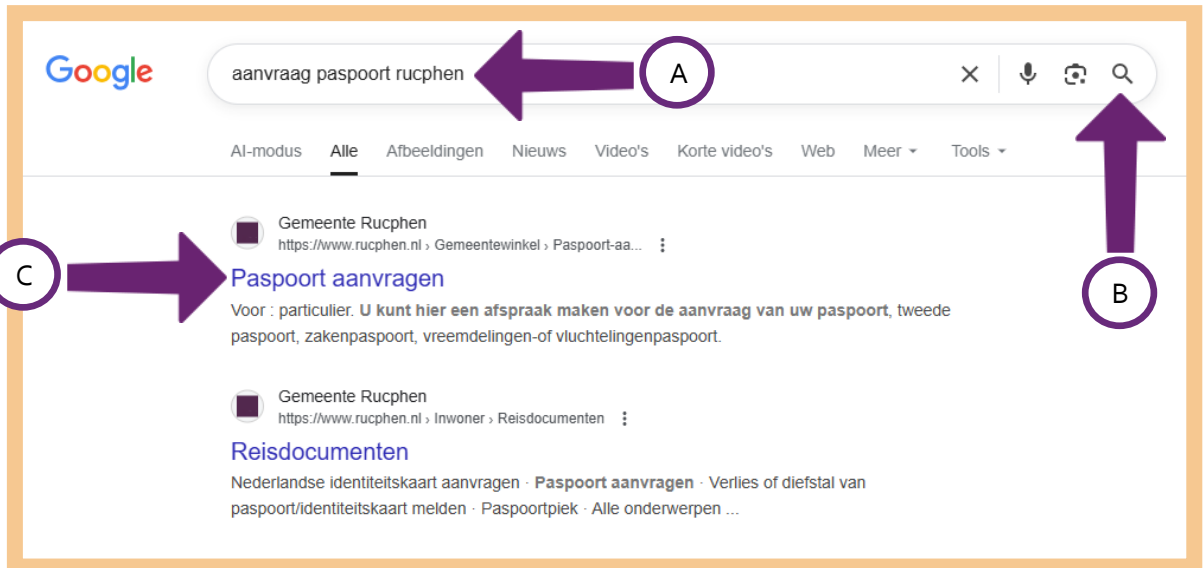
Google

aanvraag paspoort rucphen

A

AI-modus Alle Afbeeldingen Nieuws Video's Korte video's Web Meer Tools

Gemeente Rucphen
https://www.rucphen.nl › Gemeentewinkel › Paspoort-aa...

C

Paspoort aanvragen

B

Voor : particulier. U kunt hier een afspraak maken voor de aanvraag van uw paspoort, tweede paspoort, zakenpaspoort, vreemdelingen-of vluchtelingenpaspoort.

Gemeente Rucphen
https://www.rucphen.nl › Inwoner › Reisdocumenten

Reisdocumenten

Nederlandse identiteitskaart aanvragen · Paspoort aanvragen · Verlies of diefstal van paspoort/identiteitskaart melden · Paspoortpiek · Alle onderwerpen ...